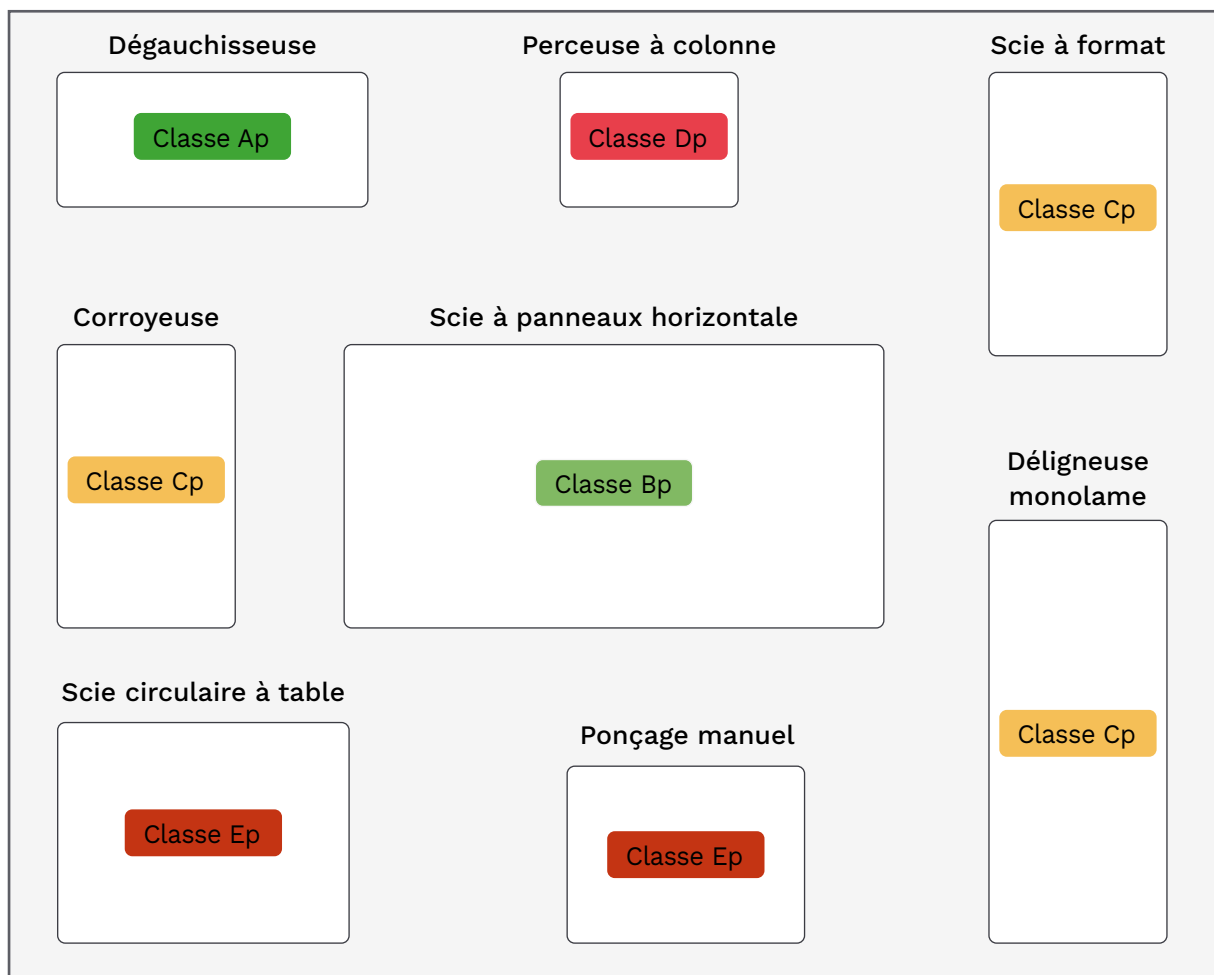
Dégauchisseuse

Classe Ap

Perceuse à colonne

Classe Dp

Scie à format

Classe Cp

Corroyeuse

Classe Cp

Scie à panneaux horizontale

Classe Bp

Déligneuse monolame

Classe Cp

Scie circulaire à table

Classe Ep

Ponçage manuel

Classe Ep